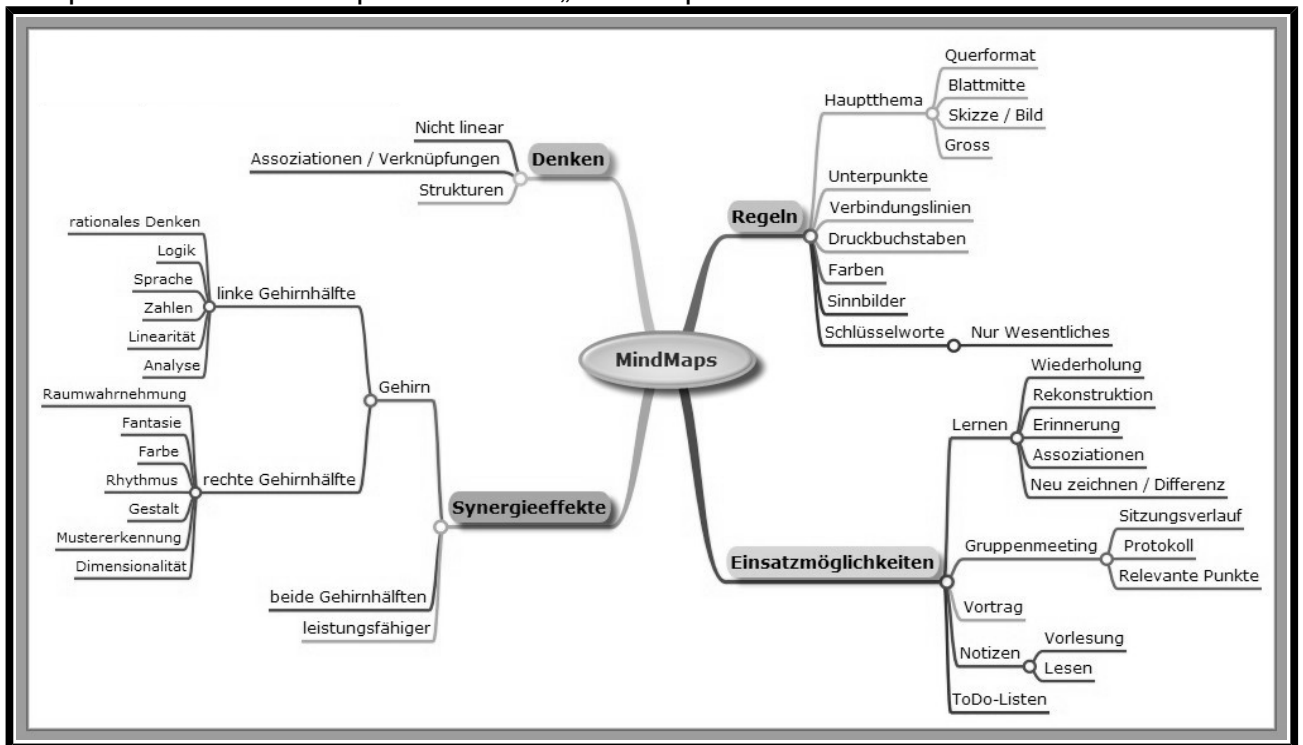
MindMaps

Denken
Nicht linear
Assoziationen / Verknüpfungen
Strukturen

Regeln
Hauptthema
Querformat
Blattmitte
Skizze / Bild
Gross
Unterpunkte
Verbindungslinien
Druckbuchstaben
Farben
Sinnbilder
Schlüsselworte
Nur Wesentliches

Synergieeffekte
Gehirn
linke Gehirnhälfte
rationales Denken
Logik
Sprache
Zahlen
Linearität
Analyse
rechte Gehirnhälfte
Raumwahrnehmung
Fantasie
Farbe
Rhythmus
Gestalt
Mustererkennung
Dimensionalität
beide Gehirnhälften
leistungsfähiger

Einsatzmöglichkeiten
Lernen
Wiederholung
Rekonstruktion
Erinnerung
Assoziationen
Neu zeichnen / Differenz
Gruppenmeeting
Sitzungsverlauf
Protokoll
Relevante Punkte
Vortrag
Notizen
Vorlesung
Lesen
ToDo-Listen